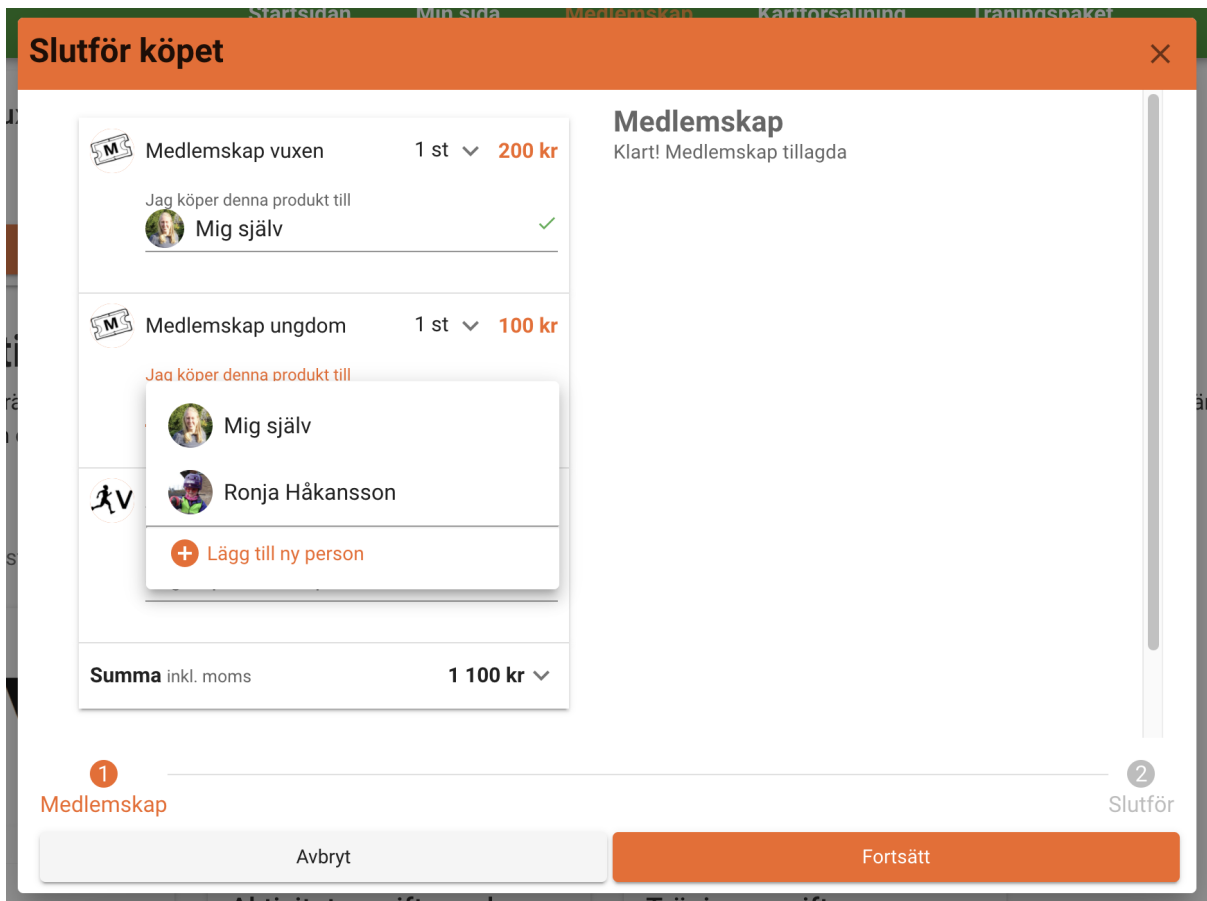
Startsidan Min sida Medlemskap Kartförsäljning Träningspaket

Slutför köpet

×

Medlemskap vuxen 1 st 200 kr

Jag köper denna produkt till
Mig själv

Medlemskap ungdom 1 st 100 kr

Jag köper denna produkt till

Mig själv

Ronja Håkansson

Lägg till ny person

Summa inkl. moms 1 100 kr

Medlemskap
Klart! Medlemskap tillagda

1 Medlemskap

2 Slutför

Avbryt

Fortsätt